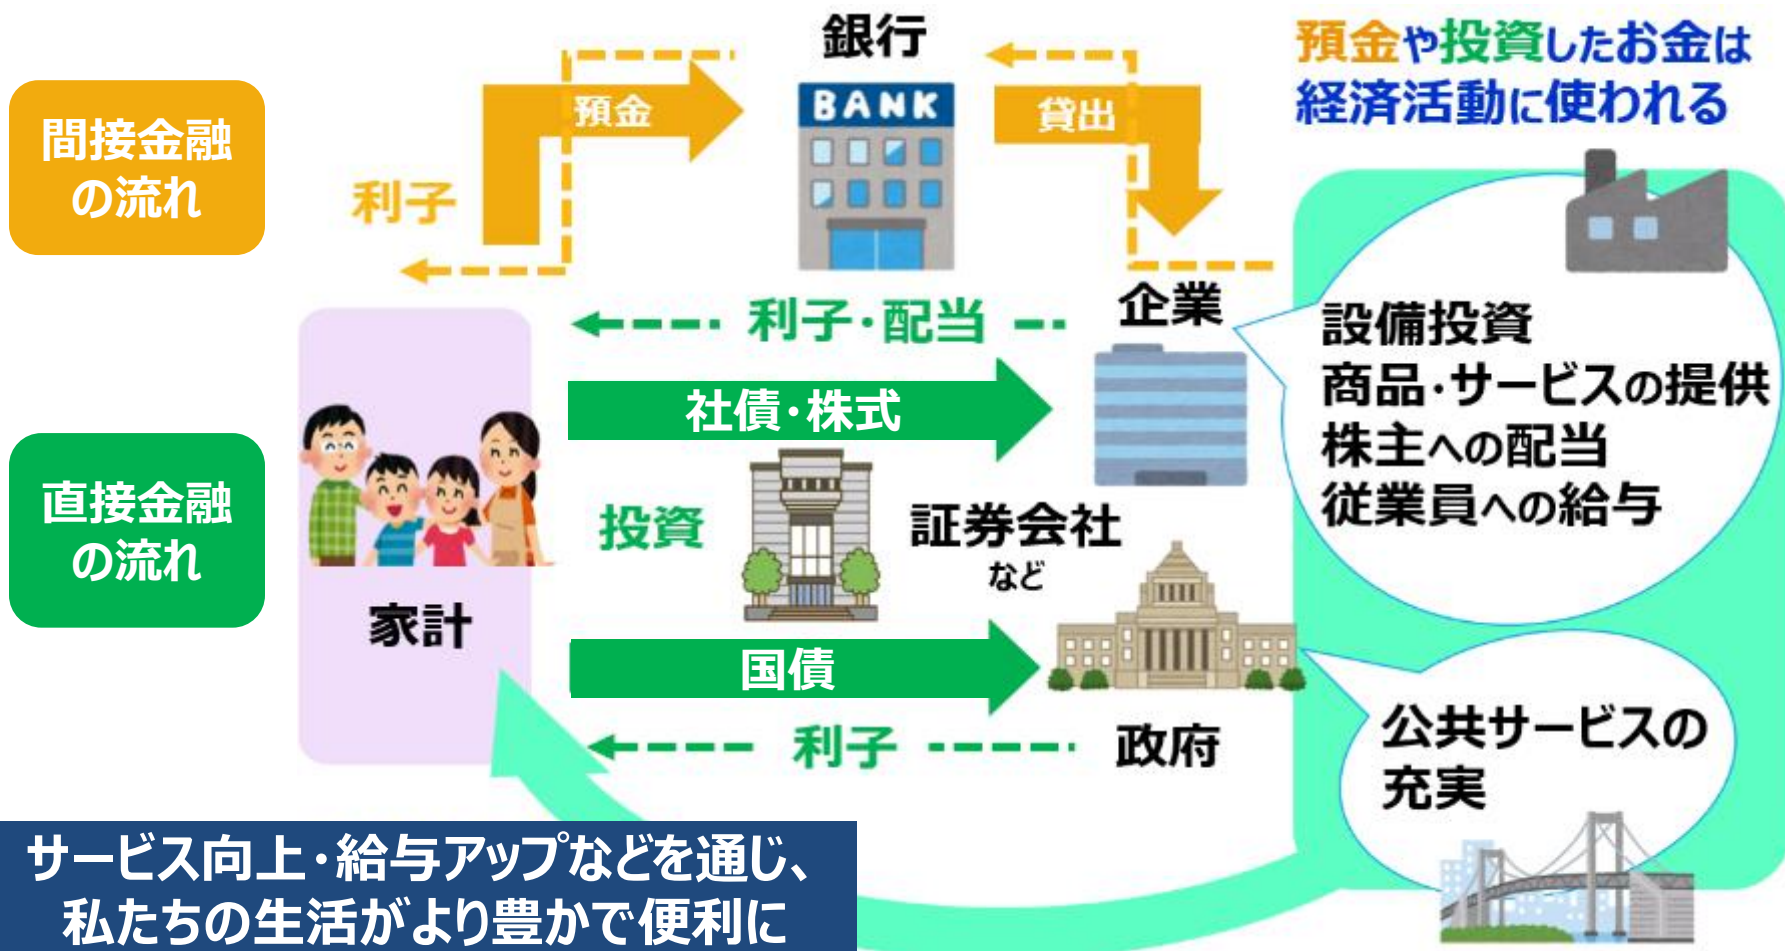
間接金融の流れ

銀行

BANK

預金

貸出

利子

預金や投資したお金は経済活動に使われる

企業

利子・配当

社債・株式

設備投資
商品・サービスの提供
株主への配当
従業員への給与

直接金融の流れ

投資

証券会社
など

家計

国債

利子

政府

公共サービスの充実

サービス向上・給与アップなどを通じ、私たちの生活がより豊かで便利に